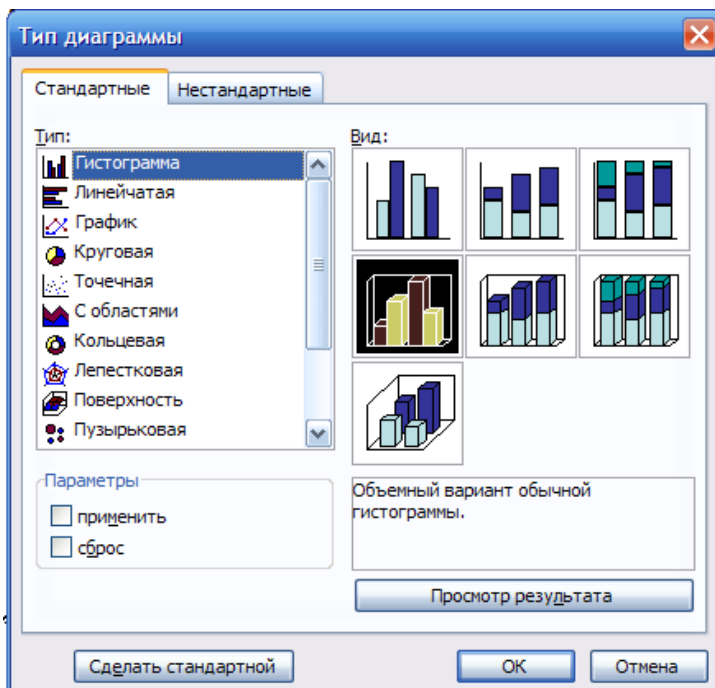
Тип диаграммы

Стандартные | Нестандартные

Тип:
Гистограмма
Линейчатая
График
Круговая
Точечная
С областями
Кольцевая
Лепестковая
Поверхность
Пузырьковая

Вид:

Параметры
применить
сброс

Объемный вариант обычной гистограммы.

Просмотр результата

Сделать стандартной
ОК
Отмена